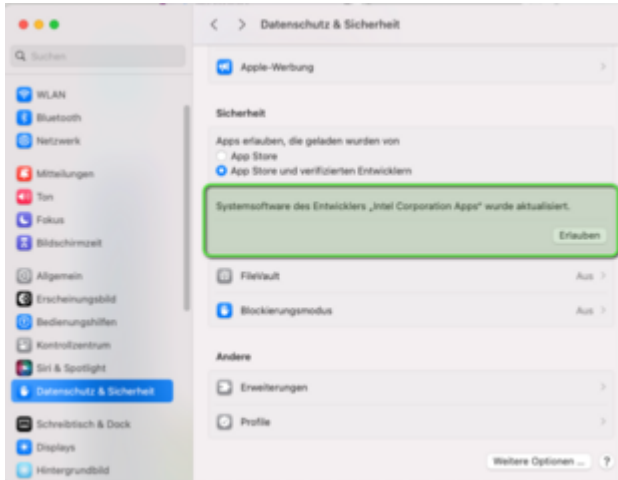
Suchen

WLAN
Bluetooth
Netzwerk

Mitteilungen
Ton
Fokus
Bildschirmzeit

Allgemein
Erscheinungsbild
Bedienungshilfen
Kontrollzentrum
Siri & Spotlight
Datenschutz & Sicherheit

Schreibtisch & Dock
Displays
Hintergrundbild

Datenschutz & Sicherheit

Apple-Werbung

Sicherheit

Apps erlauben, die geladen wurden von
App Store
App Store und verifizierten Entwicklern

Systemsoftware des Entwicklers „Intel Corporation Apps" wurde aktualisiert.

Erlauben

FileVault Aus

Blockierungsmodus Aus

Andere

Erweiterungen

Profile

Weitere Optionen ... ?